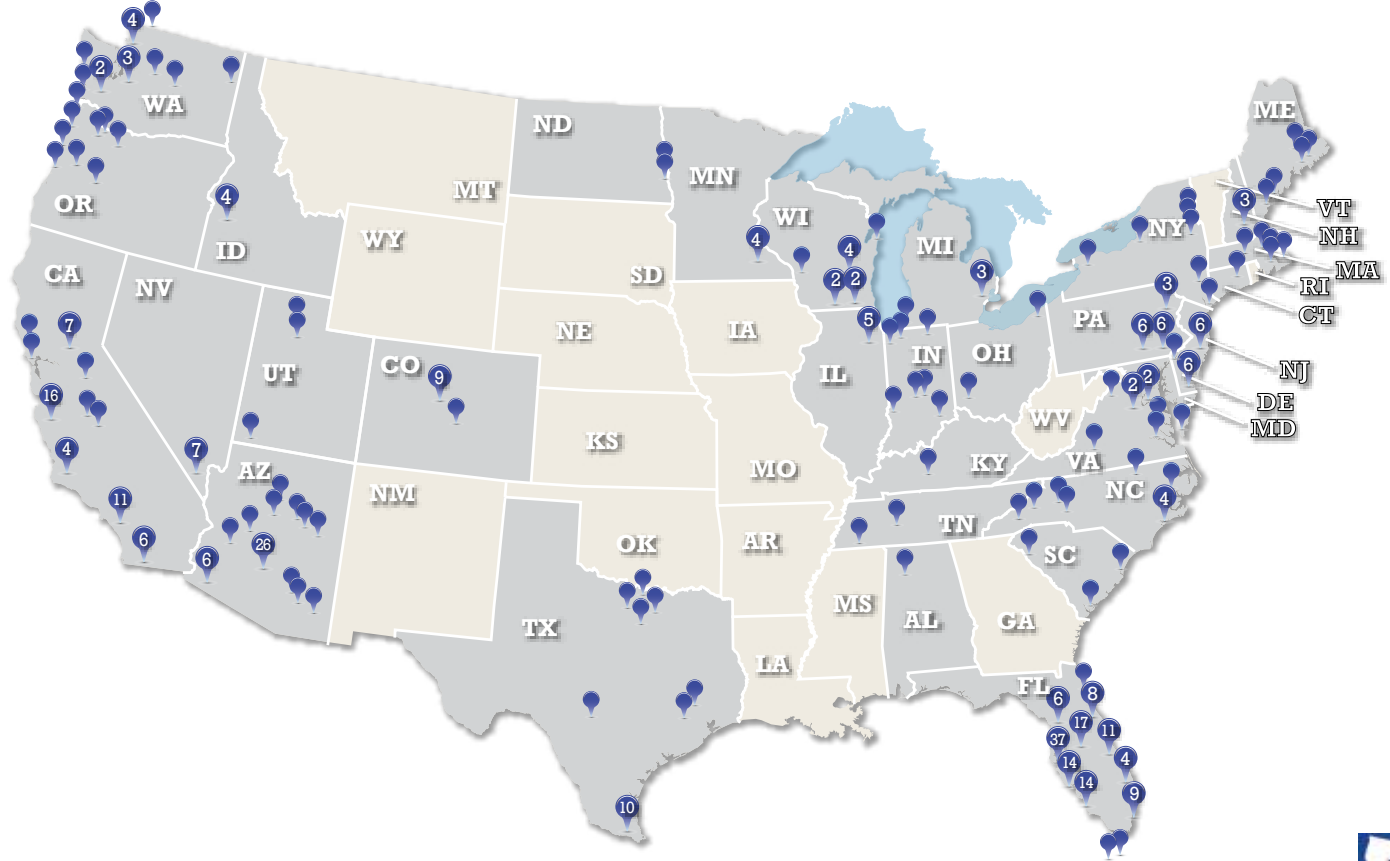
4
2
3
WA
OR
4
ID
CA
7
NV
16
4
11
6
7
UT
AZ
26
6
CO
9
MT
WY
ND
SD
NE
KS
NM
OK
TX
10
MN
4
WI
4
2
2
IA
IL
5
MO
AR
LA
MS
AL
MI
3
IN
OH
KY
TN
GA
FL
6
8
17
11
37
14
4
14
9
SC
NC
4
VA
WV
2
2
PA
6
6
3
NY
ME
3
VT
NH
MA
RI
CT
NJ
6
DE
MD
6